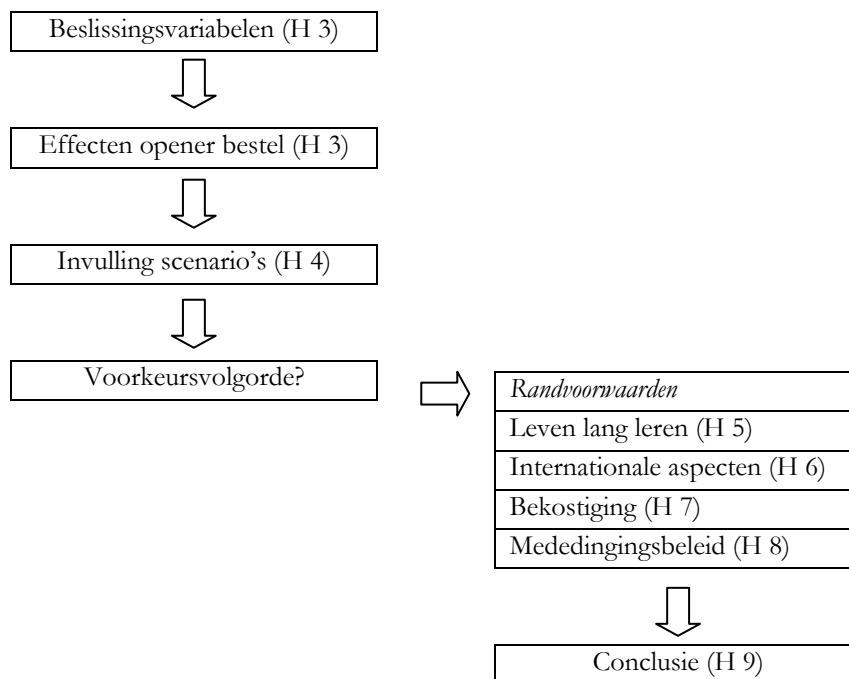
Beslissingsvariabelen (H 3)

Effecten opener bestel (H 3)

Invulling scenario's (H 4)

Voorkeursvolgorde?

| *Randvoorwaarden* |
|---|
| Leven lang leren (H 5) |
| Internationale aspecten (H 6) |
| Bekostiging (H 7) |
| Mededingingsbeleid (H 8) |

Conclusie (H 9)